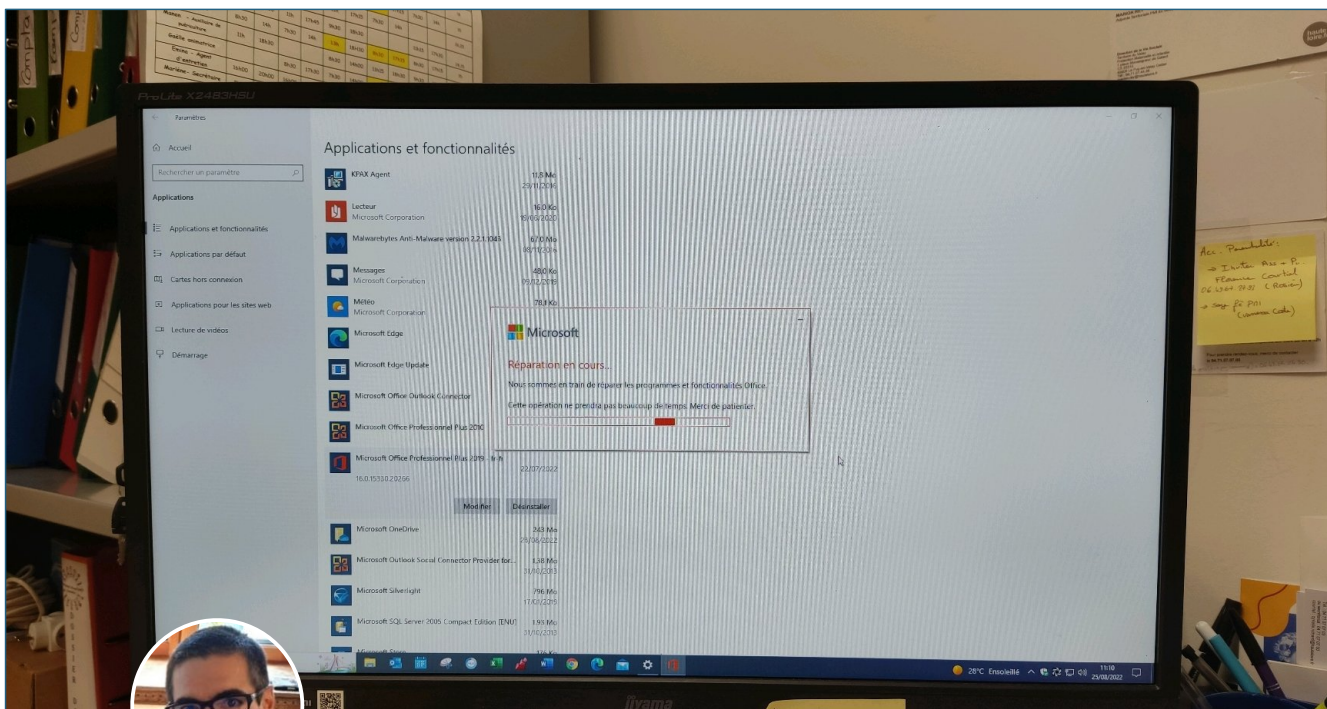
ProLite X2483HSU

Paramètres

Accueil

Rechercher un paramètre

Applications

Applications et fonctionnalités

Applications par défaut

Cartes hors connexion

Applications pour les sites web

Lecture de vidéos

Démarrage

Applications et fonctionnalités

KPAX Agent
11,8 Mo
25/11/2016

Lecteur
Microsoft Corporation
16,0 Ko
19/05/2020

Malwarebytes Anti-Malware version 2.2.1.1043
67,0 Mo
08/10/2016

Messages
Microsoft Corporation
48,0 Ko
05/02/2019

Météo
Microsoft Corporation
78,1 Ko

Microsoft Edge

Microsoft Edge Update

Microsoft Office Outlook Connector

Microsoft Office Professionnel Plus 2010

Microsoft Office Professionnel Plus 2019 - fr-fr
22/07/2022
16.0.15330.20266

Modifier
Désinstaller

Microsoft OneDrive
243 Mo
29/06/2022

Microsoft Outlook Social Connector Provider for...
1,58 Mo
31/10/2013

Microsoft Silverlight
796 Mo
17/03/2015

Microsoft SQL Server 2005 Compact Edition [ENU]
1,93 Mo
31/10/2013

Microsoft

Réparation en cours...

Nous sommes en train de réparer les programmes et fonctionnalités Office.

Cette opération ne prendra pas beaucoup de temps. Merci de patienter.

28°C Ensoleillé
11:10
25/08/2022

iiyama